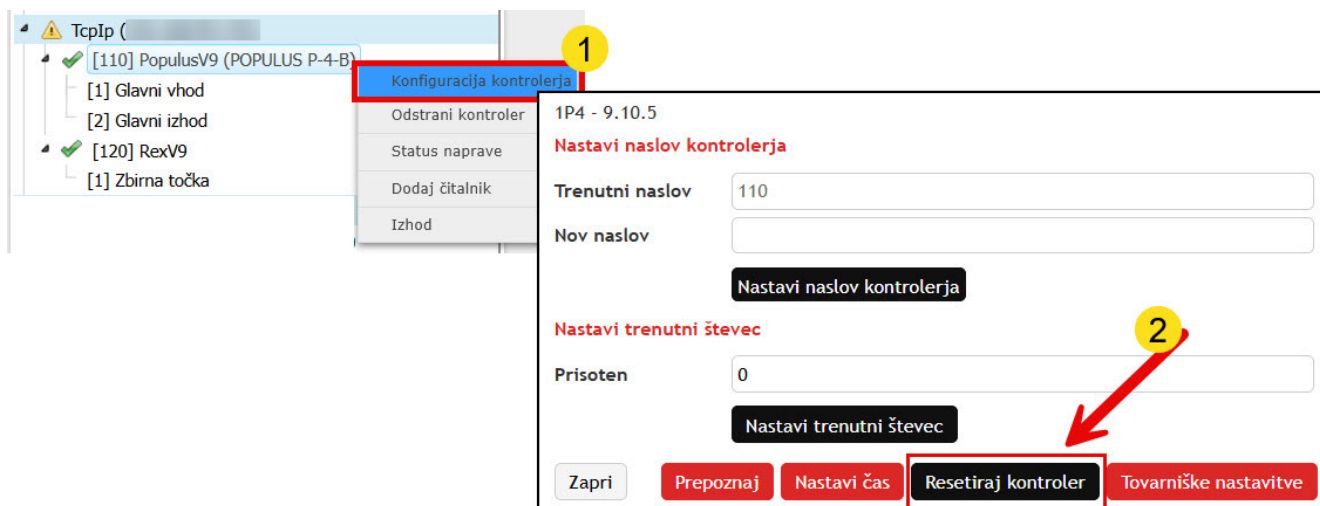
TcpIp ( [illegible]

[110] PopulusV9 (POPULUS P-4-B)

[1] Glavni vhod

[2] Glavni izhod

[120] RexV9

[1] Zbirna točka

1

Konfiguracija kontrolerja

Odstrani kontroler

Status naprave

Dodaj čitalnik

Izhod

1P4 - 9.10.5

Nastavi naslov kontrolerja

Trenutni naslov 110

Nov naslov

Nastavi naslov kontrolerja

Nastavi trenutni števec

2

Prisoten 0

Nastavi trenutni števec

Zapri

Prepoznaj

Nastavi čas

Resetiraj kontroler

Tovarniške nastavitve